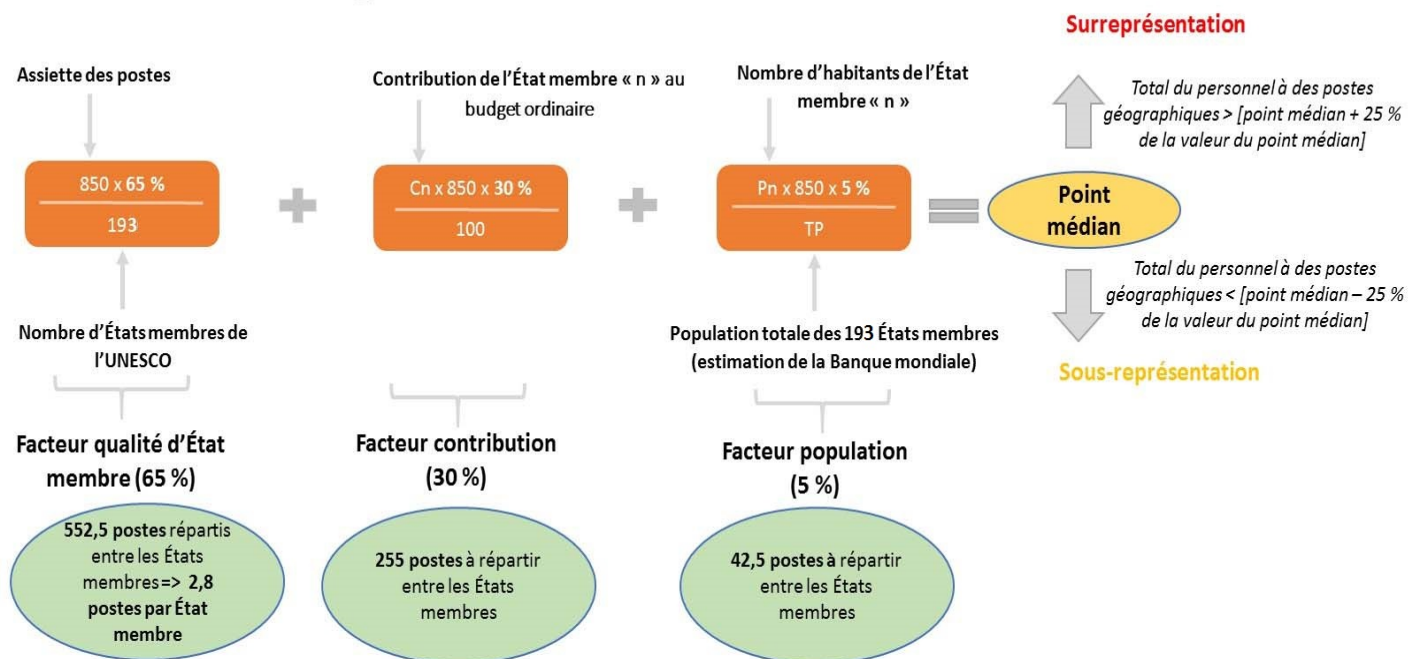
Surreprésentation

Assiette des postes

Contribution de l'État membre « n » au budget ordinaire

Nombre d'habitants de l'État membre « n »

Total du personnel à des postes géographiques > [point médian + 25 % de la valeur du point médian]

$\frac{850 \times 65\ \%}{193}$ + $\frac{Cn \times 850 \times 30\ \%}{100}$ + $\frac{Pn \times 850 \times 5\ \%}{TP}$ = Point médian

Total du personnel à des postes géographiques < [point médian – 25 % de la valeur du point médian]

Nombre d'États membres de l'UNESCO

Population totale des 193 États membres (estimation de la Banque mondiale)

Sous-représentation

Facteur qualité d'État membre (65 %)

Facteur contribution (30 %)

Facteur population (5 %)

552,5 postes répartis entre les États membres => 2,8 postes par État membre

255 postes à répartir entre les États membres

42,5 postes à répartir entre les États membres